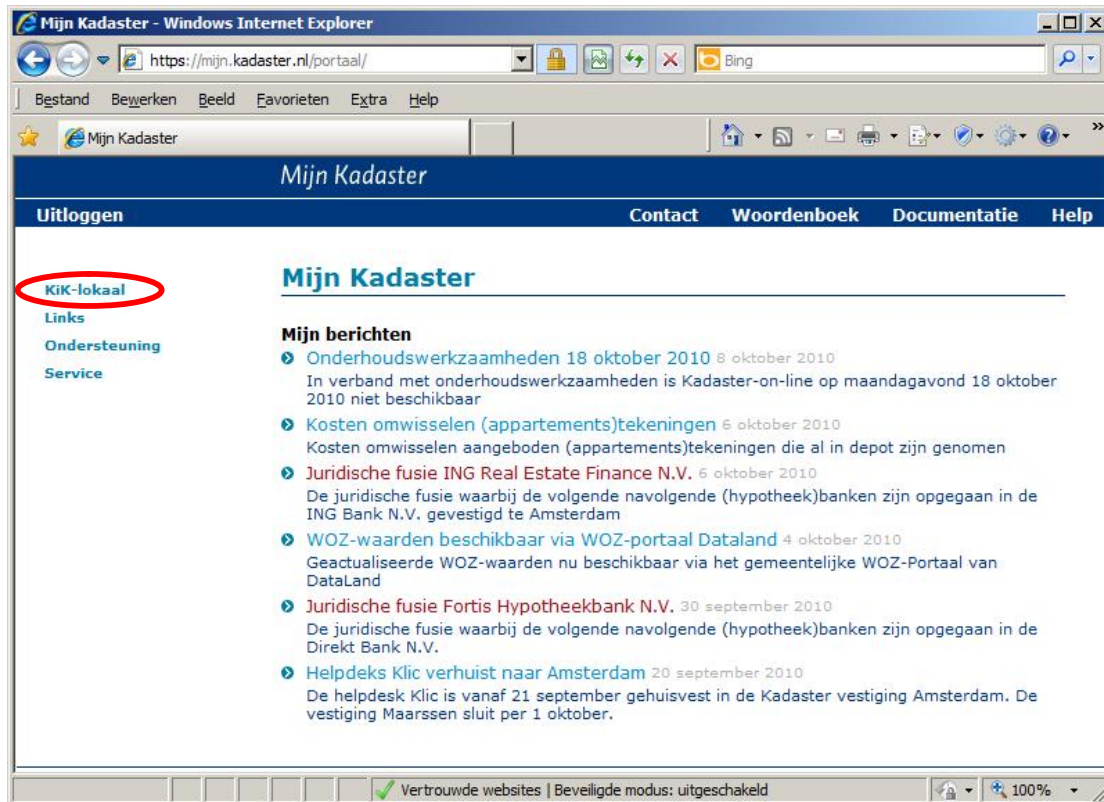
Mijn Kadaster - Windows Internet Explorer

https://mijn.kadaster.nl/portaal/

Bing

Bestand Bewerken Beeld Favorieten Extra Help

Mijn Kadaster

Mijn Kadaster

Uitloggen

Contact Woordenboek Documentatie Help

KiK-lokaal
Links
Ondersteuning
Service

Mijn Kadaster

Mijn berichten

Onderhoudswerkzaamheden 18 oktober 2010 8 oktober 2010
In verband met onderhoudswerkzaamheden is Kadaster-on-line op maandagavond 18 oktober 2010 niet beschikbaar

Kosten omwisselen (appartements)tekeningen 6 oktober 2010
Kosten omwisselen aangeboden (appartements)tekeningen die al in depot zijn genomen

Juridische fusie ING Real Estate Finance N.V. 6 oktober 2010
De juridische fusie waarbij de volgende navolgende (hypotheek)banken zijn opgegaan in de ING Bank N.V. gevestigd te Amsterdam

WOZ-waarden beschikbaar via WOZ-portaal Dataland 4 oktober 2010
Geactualiseerde WOZ-waarden nu beschikbaar via het gemeentelijke WOZ-Portaal van DataLand

Juridische fusie Fortis Hypotheekbank N.V. 30 september 2010
De juridische fusie waarbij de volgende navolgende (hypotheek)banken zijn opgegaan in de Direkt Bank N.V.

Helpdeks Klic verhuist naar Amsterdam 20 september 2010
De helpdesk Klic is vanaf 21 september gehuisvest in de Kadaster vestiging Amsterdam. De vestiging Maarssen sluit per 1 oktober.

Vertrouwde websites | Beveiligde modus: uitgeschakeld

100%